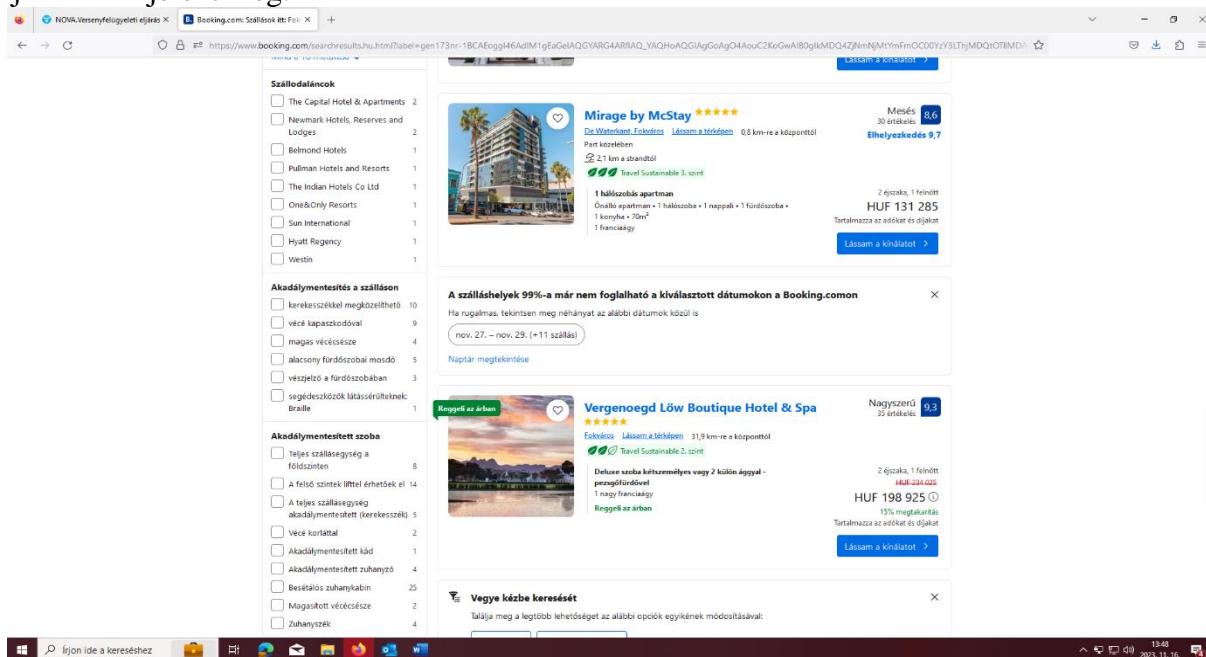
NOVA.Versenyfelügyeleti eljárás ×
Booking.com: Szállások itt: Fok ×

https://www.booking.com/searchresults.hu.html?label=gen173nr-1BCAEoggI46AdIM1gEaGeIAQGYARG4ARfIAQ_YAQHoAQGIAgGoAgO4AouC2KoGwAI80gIkMDQ4ZjNmNjMtYmFmOC00YzY3LThjMDQtOTlhMDA

Szállodaláncok
The Capital Hotel & Apartments 2
Newmark Hotels, Reserves and Lodges 2
Belmond Hotels 1
Pullman Hotels and Resorts 1
The Indian Hotels Co Ltd 1
One&Only Resorts 1
Sun International 1
Hyatt Regency 1
Westin 1

Akadálymentesítés a szálláson
kerekesszékkel megközelíthető 10
vécé kapaszkodóval 9
magas vécécsésze 4
alacsony fürdőszobai mosdó 5
vészjelző a fürdőszobában 3
segédeszközök látássérülteknek: Braille 1

Akadálymentesített szoba
Teljes szállásegység a földszinten 8
A felső szintek lifttel érhetőek el 14
A teljes szállásegység akadálymentesített (kerekesszék) 5
Vécé korláttal 2
Akadálymentesített kád 1
Akadálymentesített zuhanyzó 4
Besétálós zuhanykabin 25
Magasított vécécsésze 2
Zuhanyszék 4

Lássam a kínálatot >

Mirage by McStay ★★★★★
De Waterkant, Fokváros Lássam a térképen 0,8 km-re a központtól
Part közelében
2,1 km a strandtól
Travel Sustainable 3. szint
1 hálószobás apartman
Önálló apartman • 1 hálószoba • 1 nappali • 1 fürdőszoba • 1 konyha • 70m²
1 franciaágy
Mesés 30 értékelés 8,6
Elhelyezkedés 9,7
2 éjszaka, 1 felnőtt
HUF 131 285
Tartalmazza az adókat és díjakat
Lássam a kínálatot >

A szálláshelyek 99%-a már nem foglalható a kiválasztott dátumokon a Booking.comon
Ha rugalmas, tekintsen meg néhányat az alábbi dátumok közül is
nov. 27. – nov. 29. (+11 szállás)
Naptár megtekintése

Reggeli az árban
Vergenoegd Löw Boutique Hotel & Spa ★★★★★
Fokváros Lássam a térképen 31,9 km-re a központtól
Travel Sustainable 2. szint
Deluxe szoba kétszemélyes vagy 2 külön ággyal - pezsgőfürdővel
1 nagy franciaágy
Reggeli az árban
Nagyszerű 35 értékelés 9,3
2 éjszaka, 1 felnőtt
HUF 234 025
HUF 198 925
15% megtakarítás
Tartalmazza az adókat és díjakat
Lássam a kínálatot >

Vegye kézbe keresését
Találja meg a legtöbb lehetőséget az alábbi opciók egyikének módosításával:

Írjon ide a kereséshez
13:48
2023. 11. 16.